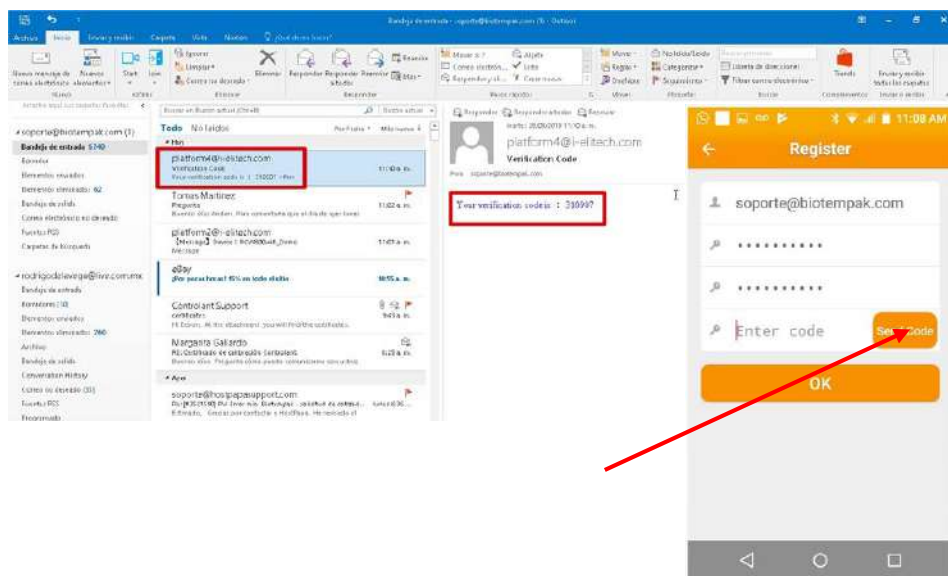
Bandeja de entrada - soporte@biotempak.com (1) - Outlook

Archivo Inicio Enviar y recibir Carpeta Vista Nuestro ¿Qué desea hacer?

Nuevo mensaje de correo electrónico Nuevos elementos Limpiar Correo no deseado Eliminar Responder Responder a todos Reenviar Más Mover a: ? Correo electrónico... Responder y eli... Al jefe Listo Crear nuevo Mover Reglas OneNote No leído/Leído Categorizar Seguimiento Libreta de direcciones Filtrar correo electrónico Tienda Enviar y recibir todas las carpetas

Todo No leídos Por Fecha Más nuevo

soporte@biotempak.com (1)
Bandeja de entrada 5740
Borrador
Elementos enviados
Elementos eliminados 62
Bandeja de salida
Correo electrónico no deseado
Fuentes RSS
Carpetas de búsqueda

rodrigodelavega@live.com.mx
Bandeja de entrada
Borradores [10]
Elementos enviados
Elementos eliminados 260
Archivo
Bandeja de salida
Conversation History
Correo no deseado [33]
Fuentes RSS
Programado

Hoy
platform4@i-elitech.com
Verification Code
Your verification code is : 310097 <Fin
11:10 a. m.

Tomas Martinez
Pregunta
11:02 a. m.

platform2@i-elitech.com
[Message] Device [ RCW800Wifi_Demo
Message
10:49 a. m.

eBay
¡Por poco tiempo! 15% en todo eBay
10:55 a. m.

ControlantSupport
certificates
Hi Dorian, At the attachment you will find the certificates.
9:43 a. m.

Margarita Gallardo
RE: Entrada de embarque biotempak
8:23 a. m.

Ayer
soporte@hostpapasupport.com

Responder Responder a todos Reenviar
platform4@i-elitech.com
Verification Code
Para soporte@biotempak.com

Your verification code is : 310097

11:08 AM
Register
soporte@biotempak.com
••••••••••
••••••••••
Enter code
Send Code
OK